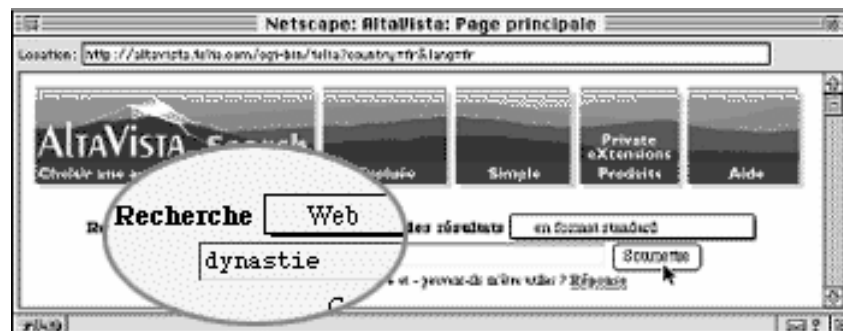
Netscape: AltaVista: Page principale

Location: http://altavista.telia.com/cgi-bin/telia?country=fr&lang=fr

AltaVista Search

Choisir une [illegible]

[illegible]

Simple

Private eXtensions Produits

Aide

Recherche Web

des résultats en format standard

dynastie

Soumettre

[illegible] et - pouvez-dit même aller ? Réponse